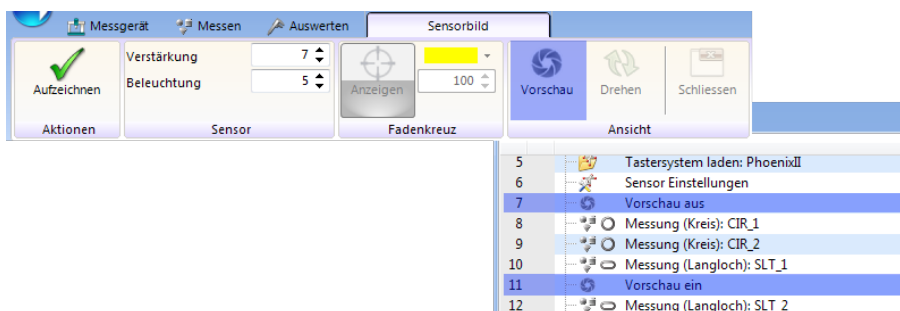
Messgerät Messen Auswerten Sensorbild

Aufzeichnen
Aktionen

Verstärkung 7
Beleuchtung 5
Sensor

Anzeigen 100
Fadenkreuz

Vorschau Drehen Schliessen
Ansicht

| | |
|---|---|
| 5 | Tastersystem laden: PhoenixII |
| 6 | Sensor Einstellungen |
| 7 | Vorschau aus |
| 8 | Messung (Kreis): CIR_1 |
| 9 | Messung (Kreis): CIR_2 |
| 10 | Messung (Langloch): SLT_1 |
| 11 | Vorschau ein |
| 12 | Messung (Langloch): SLT_2 |